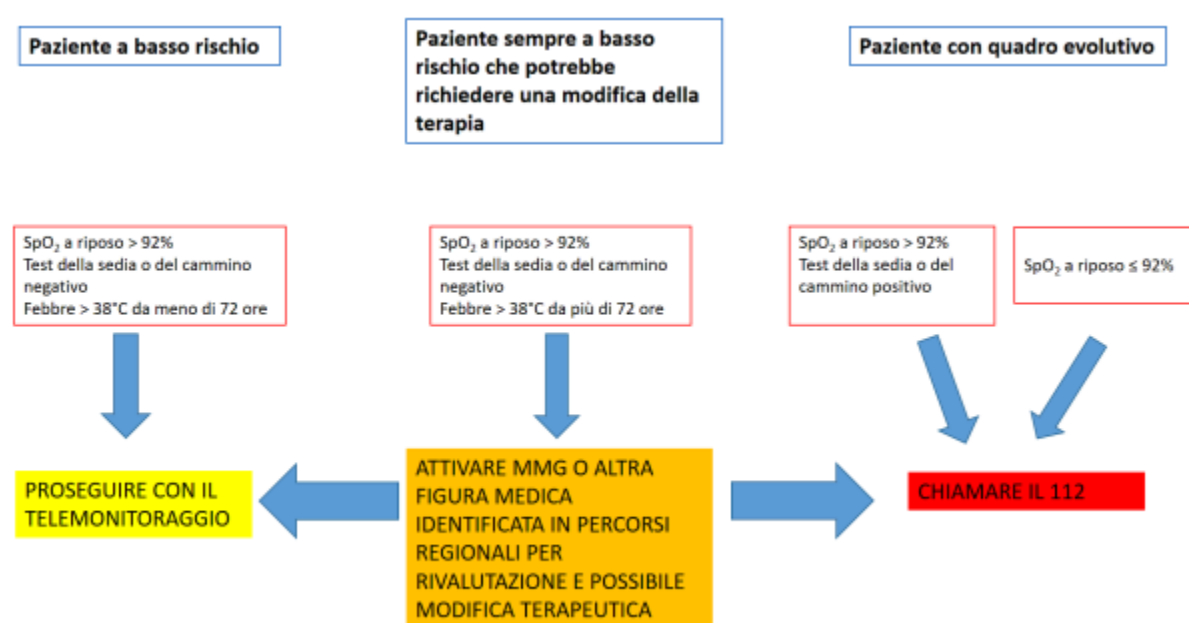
Paziente a basso rischio

Paziente sempre a basso rischio che potrebbe richiedere una modifica della terapia

Paziente con quadro evolutivo

$SpO_2$ a riposo > 92%
Test della sedia o del cammino negativo
Febbre > 38°C da meno di 72 ore

$SpO_2$ a riposo > 92%
Test della sedia o del cammino negativo
Febbre > 38°C da più di 72 ore

$SpO_2$ a riposo > 92%
Test della sedia o del cammino positivo

$SpO_2$ a riposo ≤ 92%

PROSEGUIRE CON IL TELEMONITORAGGIO

ATTIVARE MMG O ALTRA FIGURA MEDICA IDENTIFICATA IN PERCORSI REGIONALI PER RIVALUTAZIONE E POSSIBILE MODIFICA TERAPEUTICA

CHIAMARE IL 112